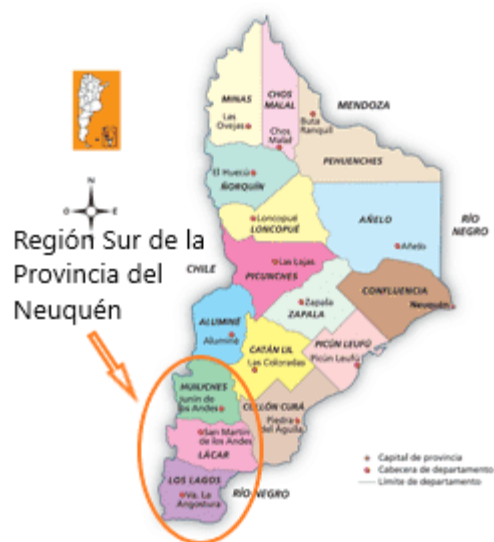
MINAS
Las Ovejas
CHOS MALAL
Chos Malal
Buta Ranquil
MENDOZA
PEHUENCHES
El Huecú
ÑORQUÍN
Loncopué
LONCOPUÉ
AÑELO
Añelo
RÍO NEGRO
CHILE
Las Lajas
PICUNCHES
Zapala
ZAPALA
CONFLUENCIA
Neuquén
ALUMINÉ
Aluminé
CATÁN LIL
Las Coloradas
PICÚN LEUFÚ
Picún Leufú
HUILICHES
Junín de los Andes
COLLÓN CURÁ
Piedra del Águila
San Martín de los Andes
LÁCAR
LOS LAGOS
Vla. La Angostura
RÍO NEGRO
Capital de provincia
Cabecera de departamento
Límite de departamento
N
O
E
S

Región Sur de la Provincia del Neuquén